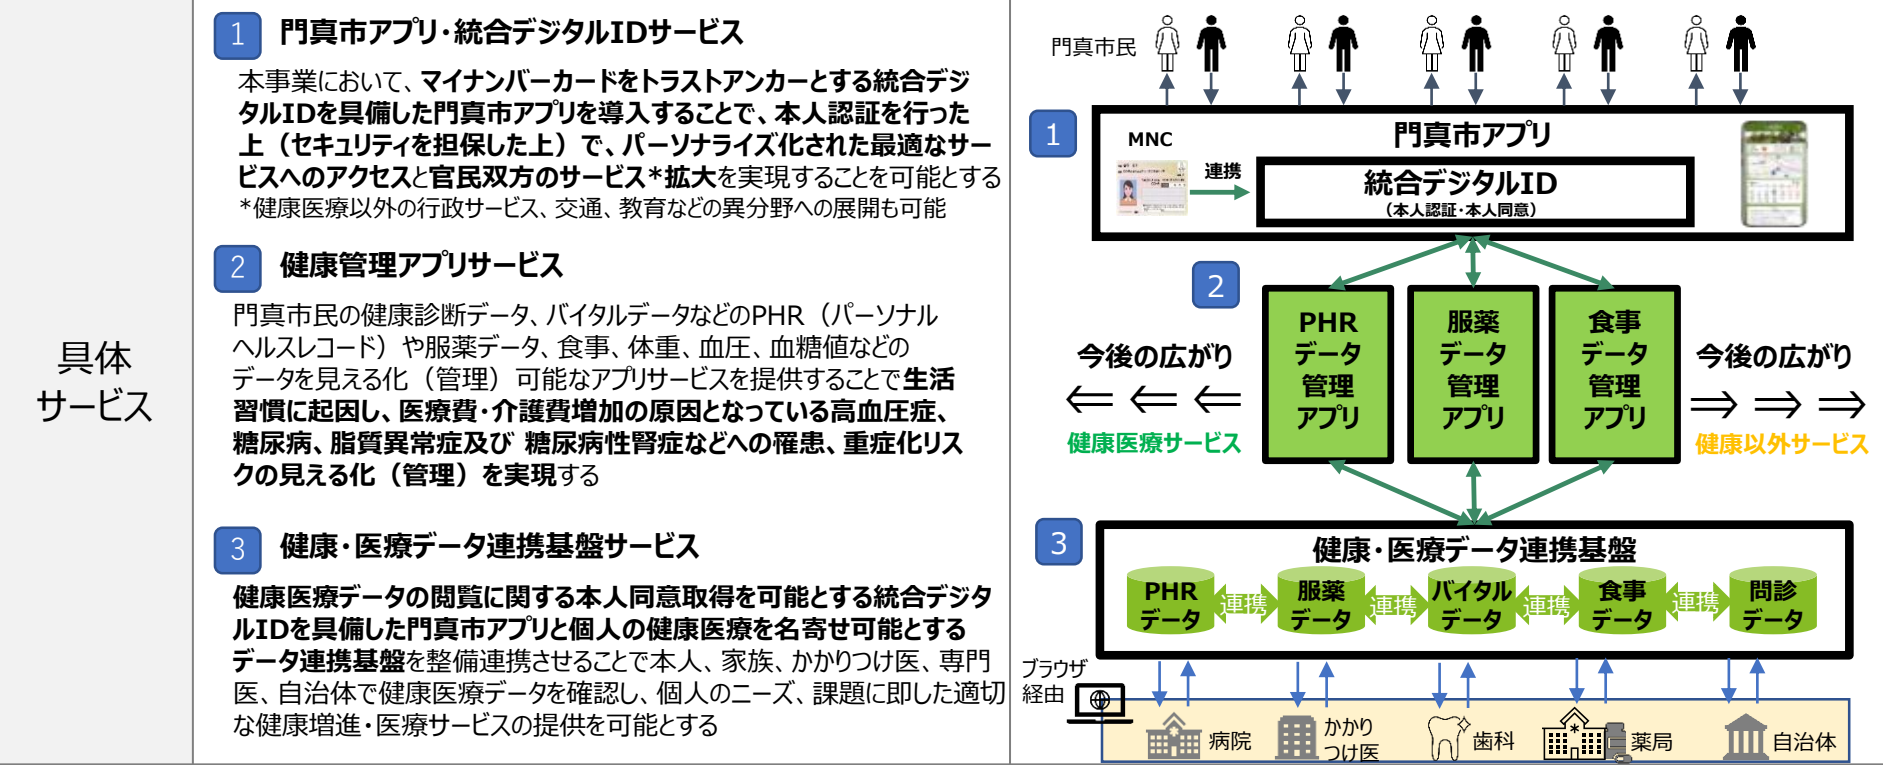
具体
サービス

1 門真市アプリ・統合デジタルIDサービス

本事業において、マイナンバーカードをトラストアンカーとする統合デジタルIDを具備した門真市アプリを導入することで、本人認証を行った上（セキュリティを担保した上）で、パーソナライズ化された最適なサービスへのアクセスと官民双方のサービス*拡大を実現することを可能とする
*健康医療以外の行政サービス、交通、教育などの異分野への展開も可能

2 健康管理アプリサービス

門真市民の健康診断データ、バイタルデータなどのPHR（パーソナルヘルスレコード）や服薬データ、食事、体重、血圧、血糖値などのデータを見える化（管理）可能なアプリサービスを提供することで生活習慣に起因し、医療費・介護費増加の原因となっている高血圧症、糖尿病、脂質異常症及び 糖尿病性腎症などへの罹患、重症化リスクの見える化（管理）を実現する

3 健康・医療データ連携基盤サービス

健康医療データの閲覧に関する本人同意取得を可能とする統合デジタルIDを具備した門真市アプリと個人の健康医療を名寄せ可能とするデータ連携基盤を整備連携させることで本人、家族、かかりつけ医、専門医、自治体で健康医療データを確認し、個人のニーズ、課題に即した適切な健康増進・医療サービスの提供を可能とする

門真市民

1
MNC
連携
門真市アプリ
統合デジタルID
（本人認証・本人同意）

2
今後の広がり
⇐ ⇐ ⇐
健康医療サービス
PHR データ 管理 アプリ
服薬 データ 管理 アプリ
食事 データ 管理 アプリ
今後の広がり
⇒ ⇒ ⇒
健康以外サービス

3
健康・医療データ連携基盤
PHR データ
連携
服薬 データ
連携
バイタル データ
連携
食事 データ
連携
問診 データ

ブラウザ経由
病院
かかりつけ医
歯科
薬局
自治体